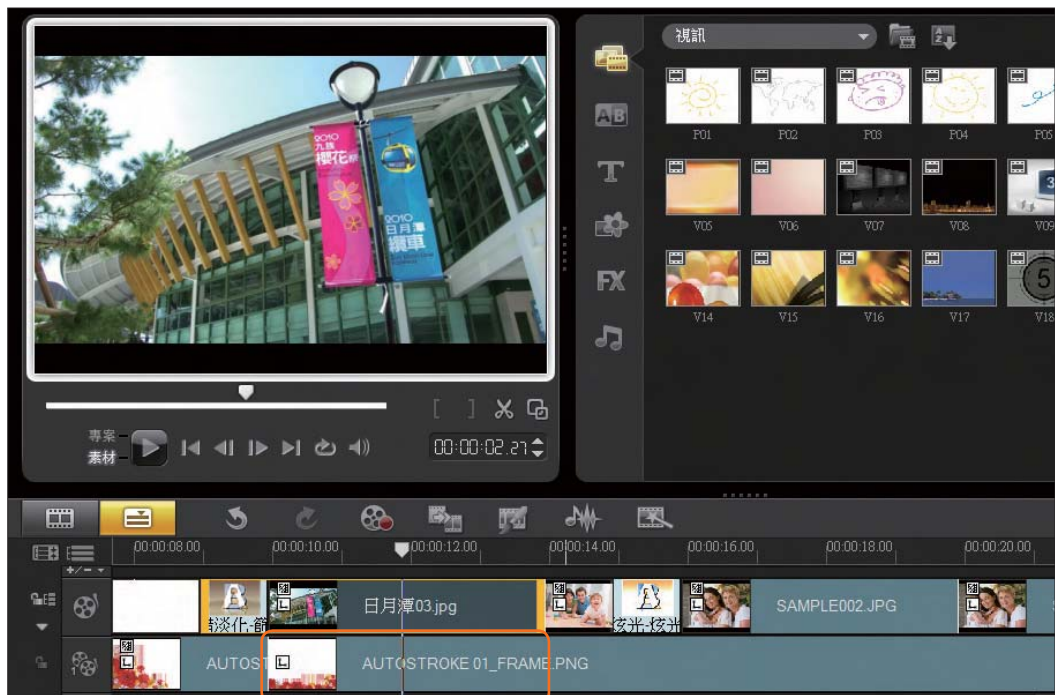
2010
九族
櫻花祭
2010
日月潭
纜車

專案
素材
00:00:02.21

視訊
P01
P02
P03
P04
P05
V05
V06
V07
V08
V09
V14
V15
V16
V17
V18
AB
T
FX
5

+/-
00:00:08.00
00:00:10.00
00:00:12.00
00:00:14.00
00:00:16.00
00:00:18.00
00:00:20.00
淡化-節
日月潭03.jpg
炫光-炫光
SAMPLE002.JPG
AUTOST
AUTOSTROKE 01_FRAME.PNG
1